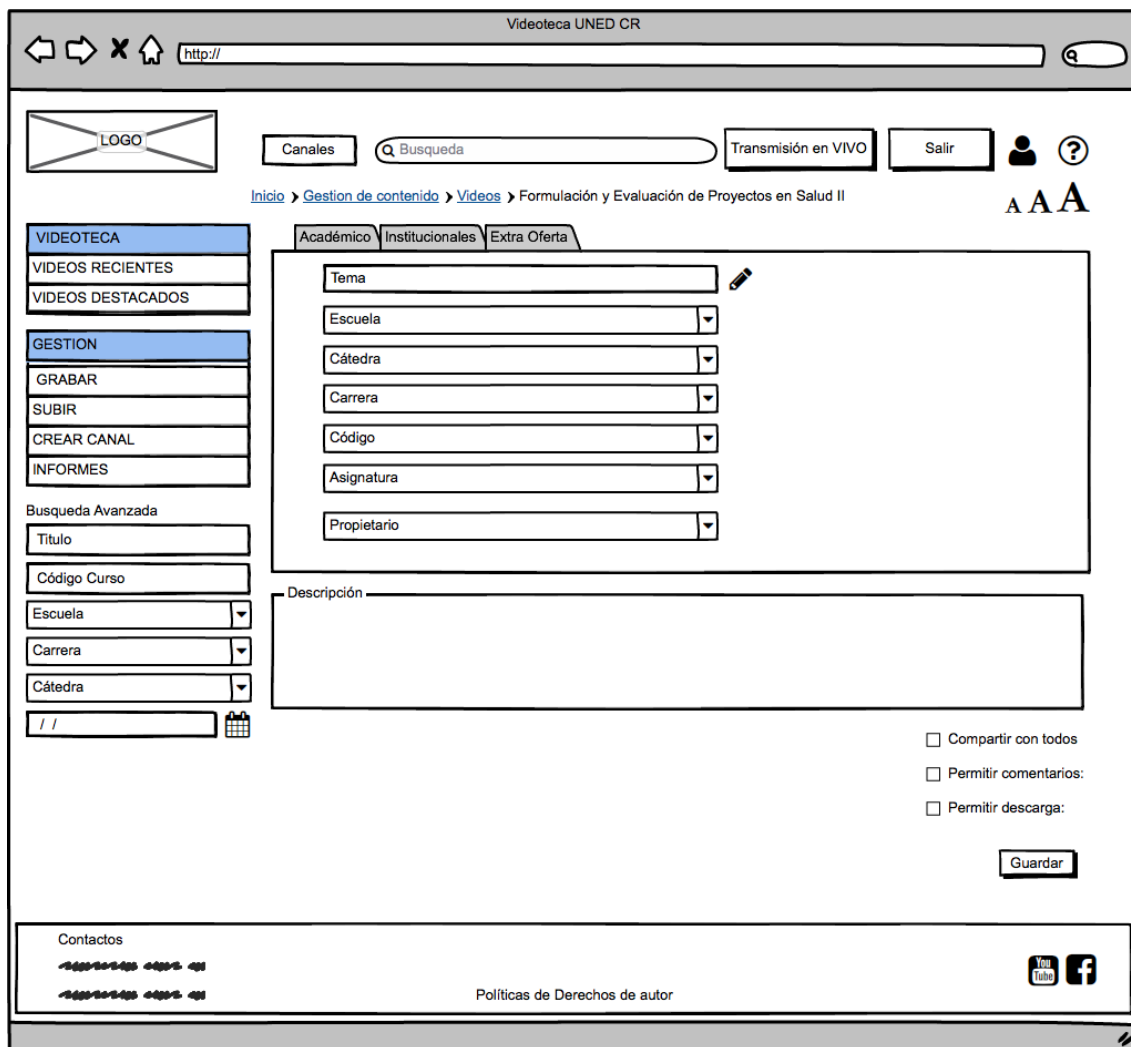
Videoteca UNED CR

http://

LOGO

Canales

Busqueda

Transmisión en VIVO

Salir

Inicio > Gestion de contenido > Videos > Formulación y Evaluación de Proyectos en Salud II

A A A

VIDEOTECA
VIDEOS RECIENTES
VIDEOS DESTACADOS

GESTION
GRABAR
SUBIR
CREAR CANAL
INFORMES

Busqueda Avanzada
Titulo
Código Curso
Escuela
Carrera
Cátedra
/ /

Académico | Institucionales | Extra Oferta

Tema
Escuela
Cátedra
Carrera
Código
Asignatura
Propietario

Descripción

Compartir con todos
Permitir comentarios:
Permitir descarga:

Guardar

Contactos
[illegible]
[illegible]

Políticas de Derechos de autor

You Tube